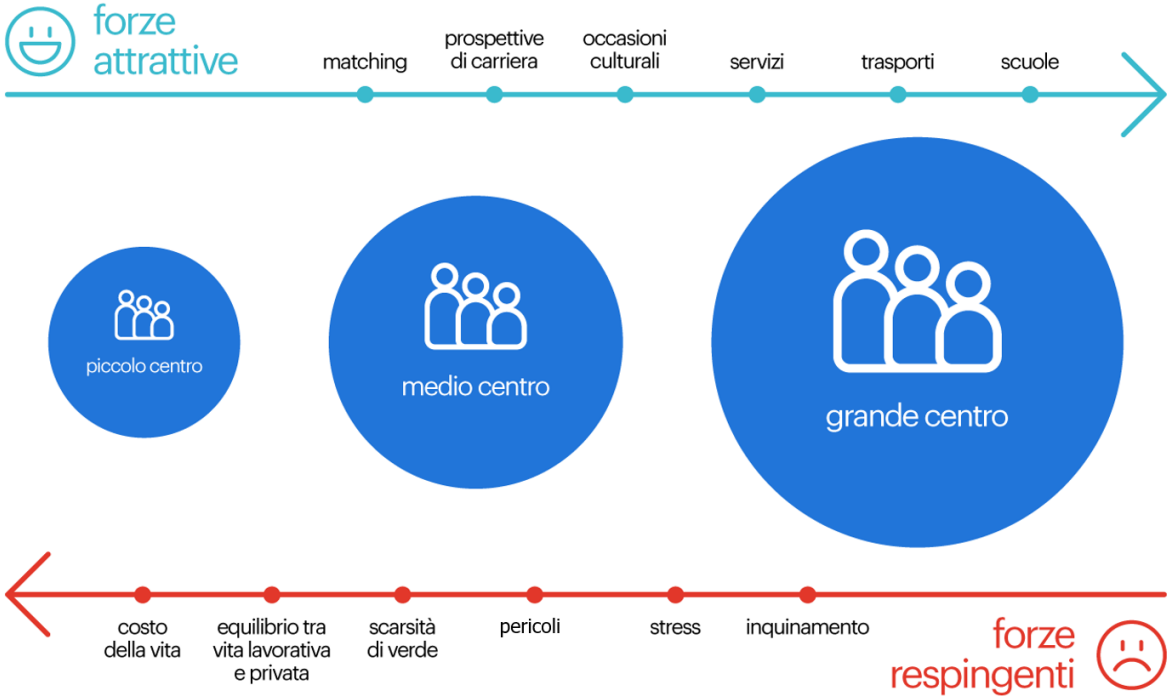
forze attrattive

matching

prospettive di carriera

occasioni culturali

servizi

trasporti

scuole

piccolo centro

medio centro

grande centro

costo della vita

equilibrio tra vita lavorativa e privata

scarsità di verde

pericoli

stress

inquinamento

forze respingenti